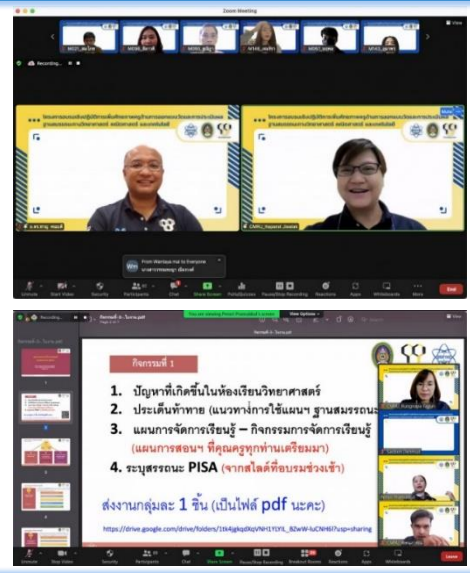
Zoom Meeting

View

Recording...

From Wanlaya mai to Everyone

Unmute
Start Video
Security
Participants
Chat
Share Screen
Polls/Quizzes
Pause/Stop Recording
Reactions
Apps
Whiteboards
More
End

Recording...

You are viewing Prem Promsiwat's screen

View Options

กิจกรรมที่ 1

1. ปัญหาที่เกิดขึ้นในห้องเรียนวิทยาศาสตร์
2. ประเด็นท้าทาย (แนวทางการใช้แผนฯ ฐานสมรรถน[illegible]
3. แผนการจัดการเรียนรู้ – กิจกรรมการจัดการเรียนรู้ (แผนการสอนฯ ที่คุณครูทุกท่านเตรียมมา)
4. ระบุสรรถนะ PISA (จากสไลด์ที่อบรมช่วงเช้า)

ส่งงานกลุ่มละ 1 ชิ้น (เป็นไฟล์ pdf นะคะ)

https://drive.google.com/drive/folders/1tk4jgkqdXqVNH1YIYS_8ZwW-luCNH6l?usp=sharing

Unmute
Stop Video
Security
Participants
Chat
Share Screen
Pause/Stop Recording
Breakout Rooms
Reactions
Apps
Whiteboards
Leave